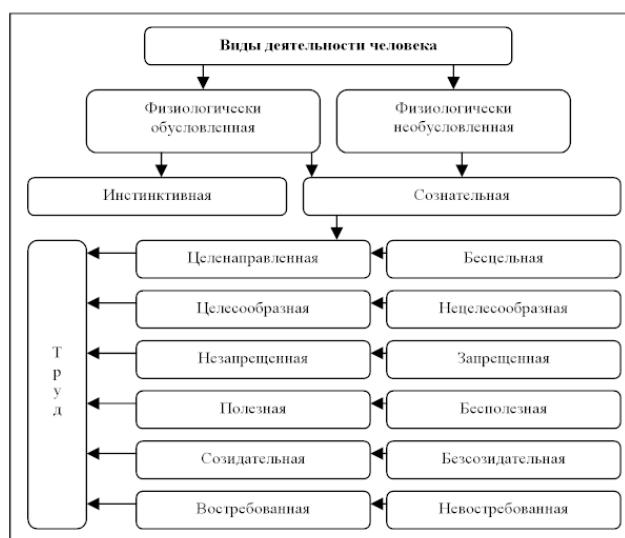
Виды деятельности человека

Физиологически обусловленная

Физиологически необусловленная

Инстинктивная

Сознательная

Т
р
у
д

Целенаправленная

Бесцельная

Целесообразная

Нецелесообразная

Незапрещенная

Запрещенная

Полезная

Бесполезная

Созидательная

Безсозидательная

Востребованная

Невостребованная